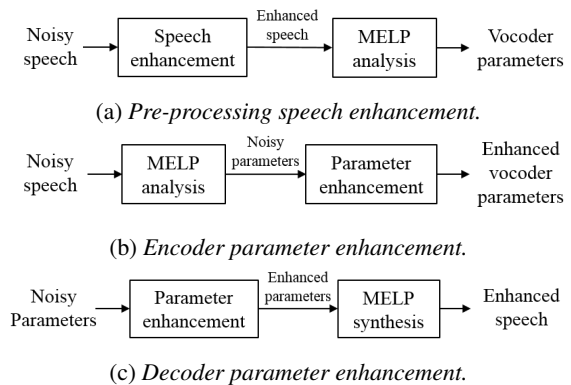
Noisy speech

Speech enhancement

Enhanced speech

MELP analysis

Vocoder parameters

(a) *Pre-processing speech enhancement.*

Noisy speech

MELP analysis

Noisy parameters

Parameter enhancement

Enhanced vocoder parameters

(b) *Encoder parameter enhancement.*

Noisy Parameters

Parameter enhancement

Enhanced parameters

MELP synthesis

Enhanced speech

(c) *Decoder parameter enhancement.*